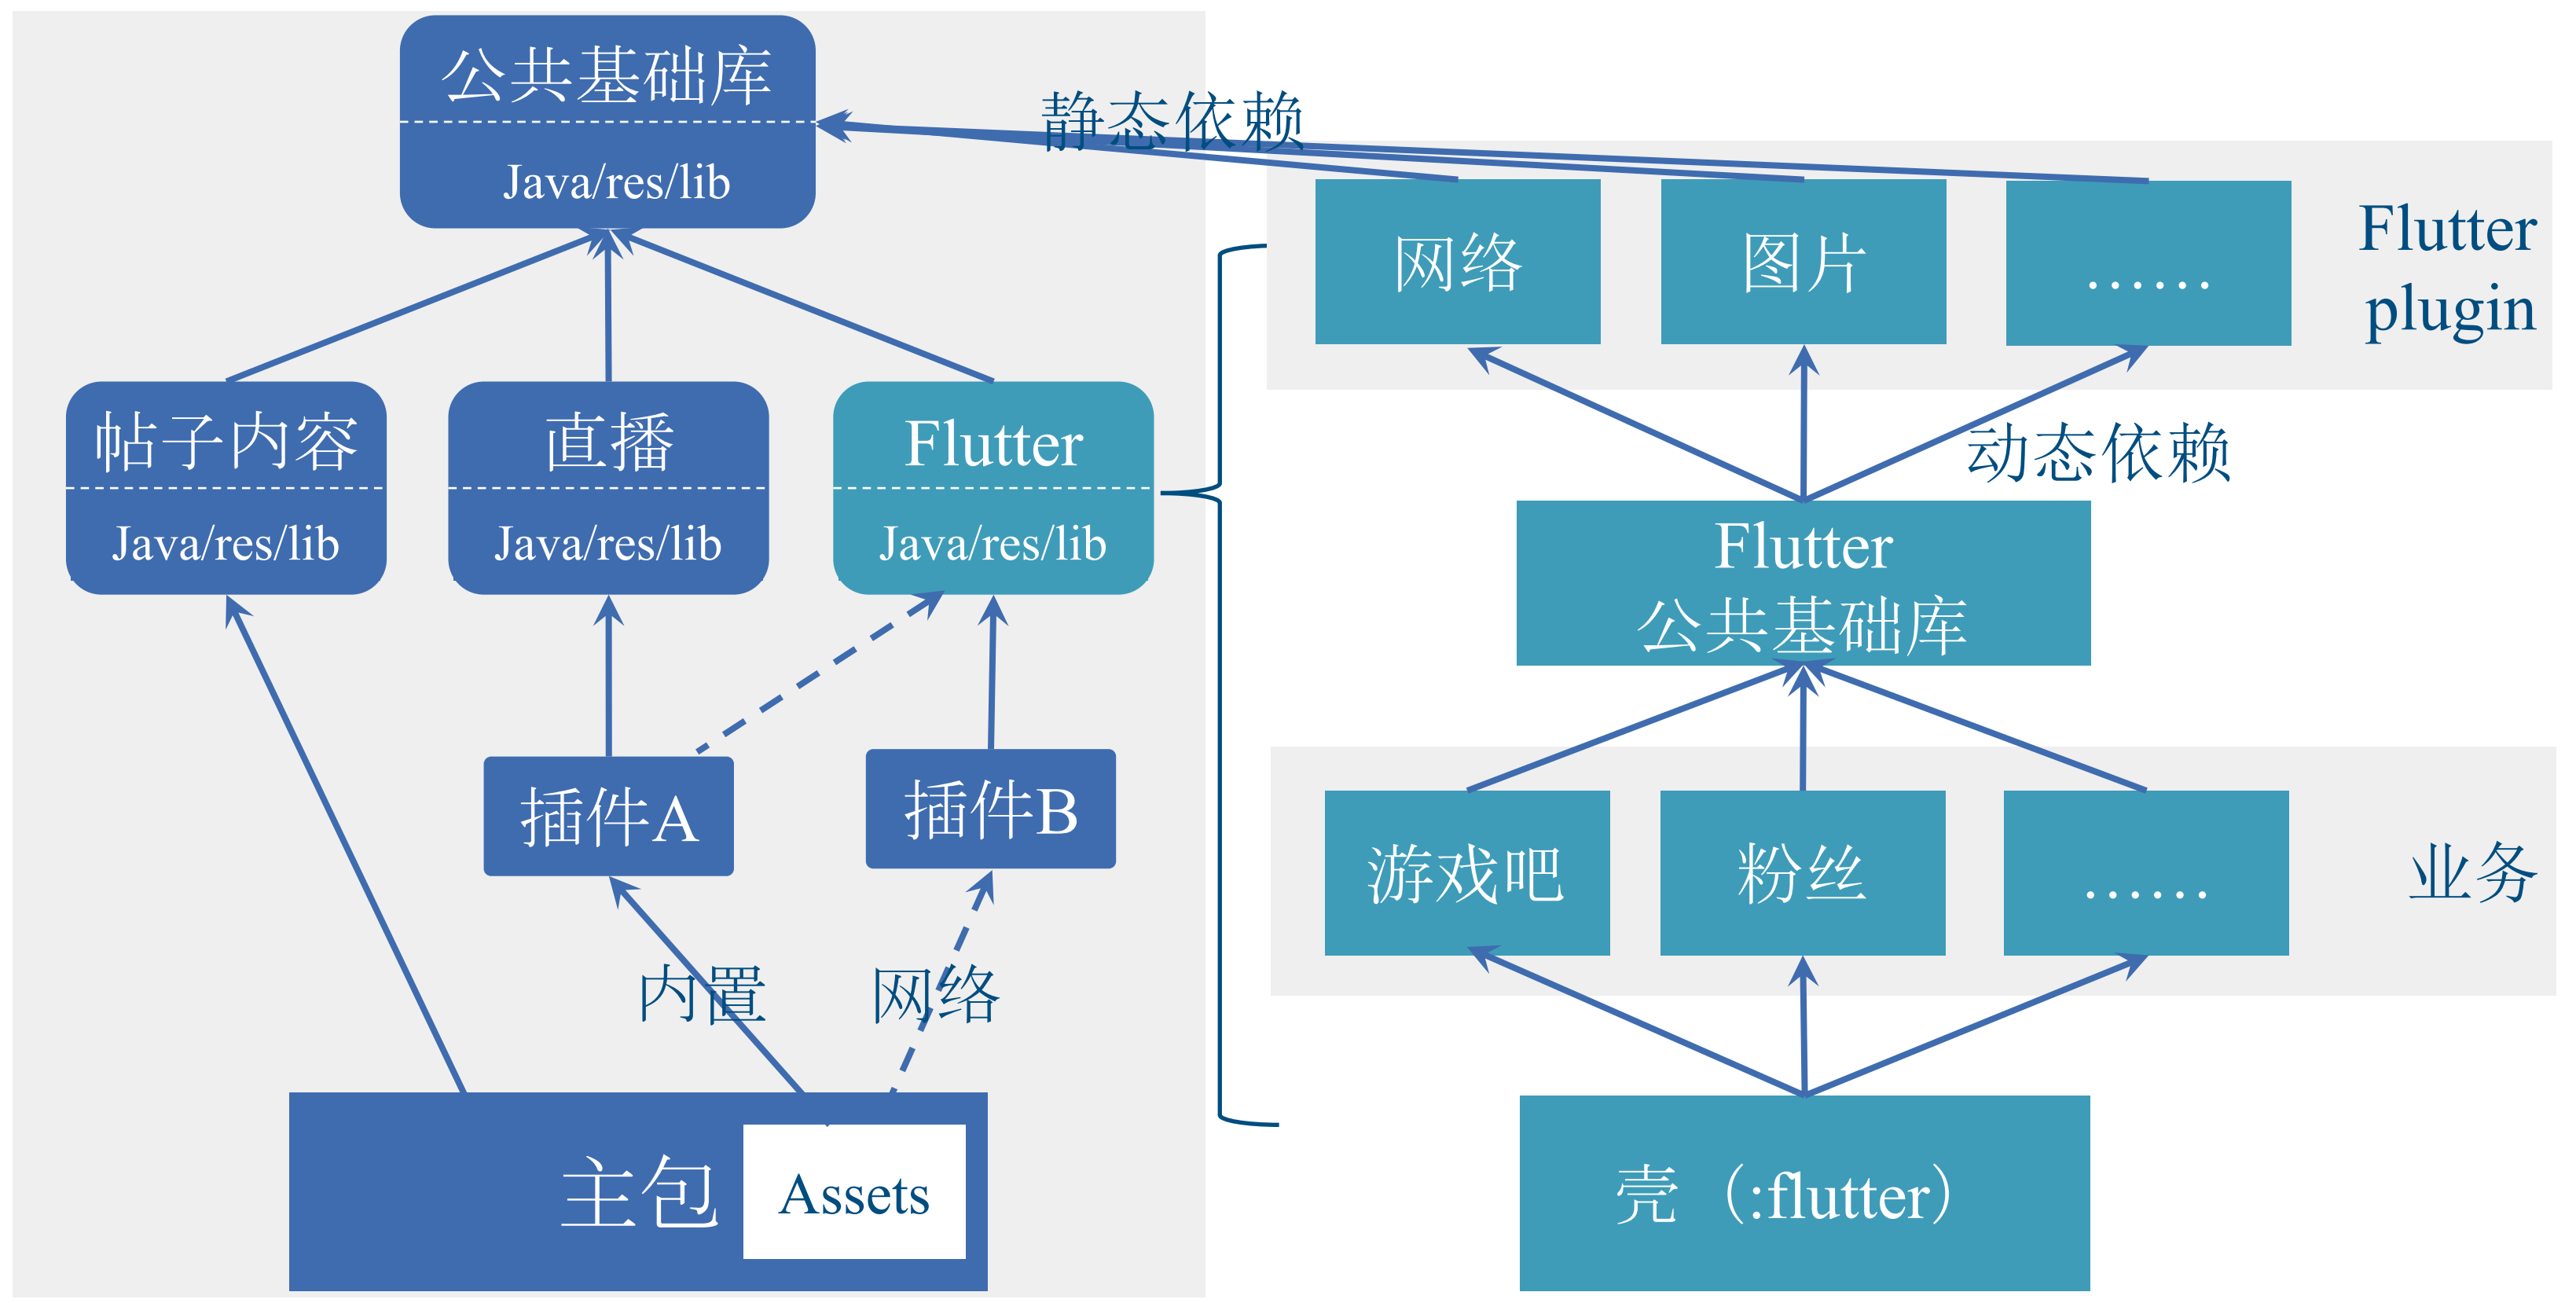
公共基础库
Java/res/lib

静态依赖

网络
图片
......
Flutter plugin

帖子内容
Java/res/lib

直播
Java/res/lib

Flutter
Java/res/lib

动态依赖

Flutter
公共基础库

插件A
插件B

游戏吧
粉丝
......
业务

内置
网络

主包
Assets

壳（:flutter）